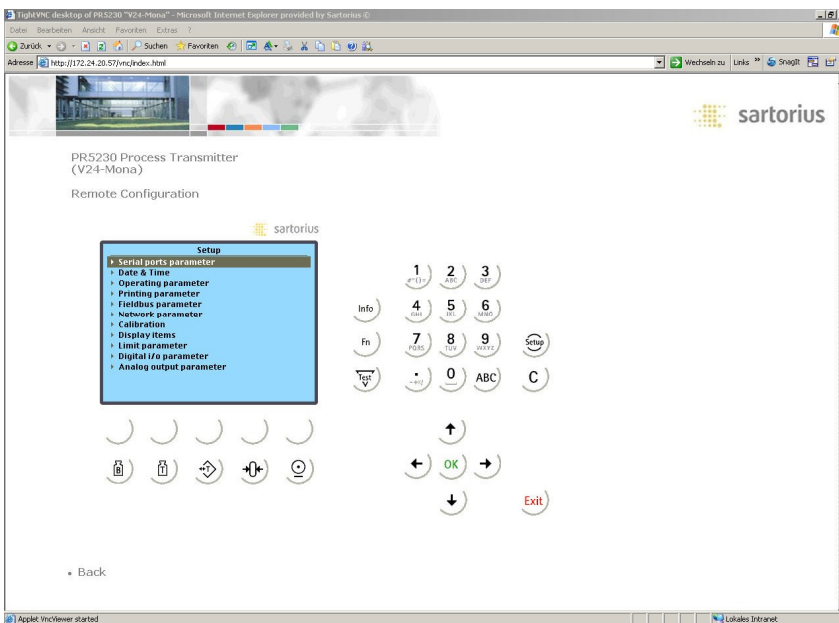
TightVNC desktop of PR5230 "V24-Mona" - Microsoft Internet Explorer provided by Sartorius ©

Datei Bearbeiten Ansicht Favoriten Extras ?

Zurück Suchen Favoriten

Adresse http://172.24.20.57/vnc/index.html

Wechseln zu Links » SnagIt

sartorius

PR5230 Process Transmitter (V24-Mona)

Remote Configuration

sartorius

Setup
Serial ports parameter
Date & Time
Operating parameter
Printing parameter
Fieldbus parameter
Network parameter
Calibration
Display items
Limit parameter
Digital i/o parameter
Analog output parameter

1 2 ABC 3 DEF
Info 4 GHI 5 JKL 6 MNO
Fn 7 PQRS 8 TUV 9 WXYZ Setup
Test . 0 ABC C

OK

Exit

• Back

Applet VncViewer started

Lokales Intranet